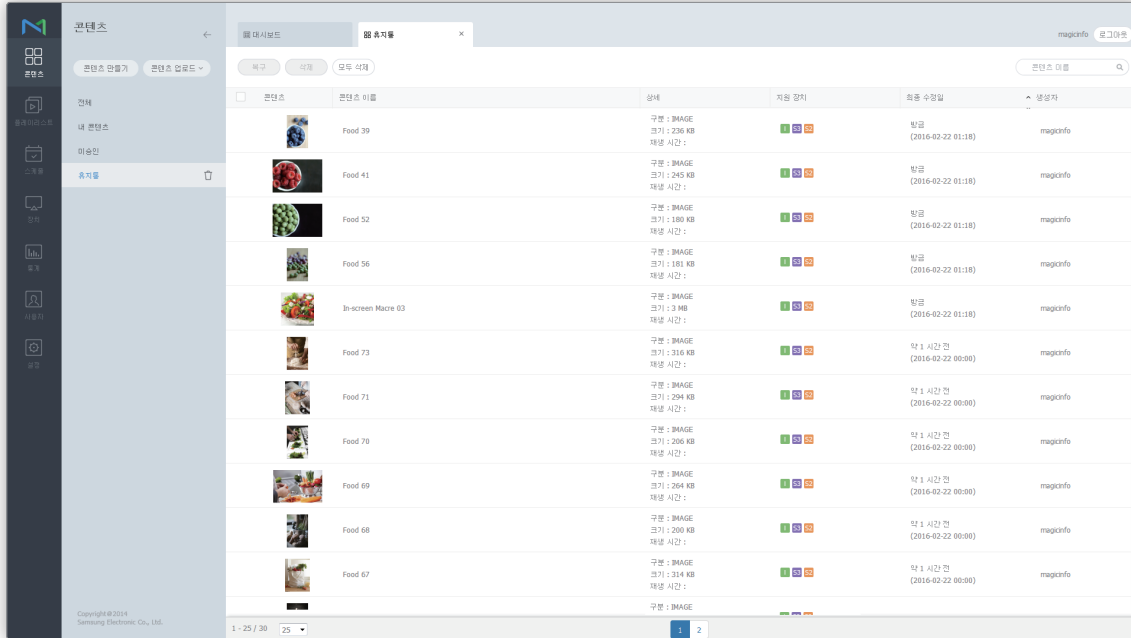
콘텐츠
플레이리스트
스케줄
장치
통계
사용자
설정

콘텐츠
콘텐츠 만들기
콘텐츠 업로드
전체
내 콘텐츠
미승인
휴지통

Copyright © 2014
Samsung Electronic Co., Ltd.

대시보드
휴지통
magicinfo
로그아웃

복구
삭제
모두 삭제
콘텐츠 이름

| 콘텐츠 | 콘텐츠 이름 | 상세 | 지원 장치 | 최종 수정일 | 생성자 |
|---|---|---|---|---|---|
| | Food 39 | 구분 : IMAGE 크기 : 236 KB 재생 시간 : | I S3 S2 | 방금 (2016-02-22 01:18) | magicinfo |
| | Food 41 | 구분 : IMAGE 크기 : 245 KB 재생 시간 : | I S3 S2 | 방금 (2016-02-22 01:18) | magicinfo |
| | Food 52 | 구분 : IMAGE 크기 : 180 KB 재생 시간 : | I S3 S2 | 방금 (2016-02-22 01:18) | magicinfo |
| | Food 56 | 구분 : IMAGE 크기 : 181 KB 재생 시간 : | I S3 S2 | 방금 (2016-02-22 01:18) | magicinfo |
| | In-screen Macre 03 | 구분 : IMAGE 크기 : 3 MB 재생 시간 : | I S3 S2 | 방금 (2016-02-22 01:18) | magicinfo |
| | Food 73 | 구분 : IMAGE 크기 : 316 KB 재생 시간 : | I S3 S2 | 약 1 시간 전 (2016-02-22 00:00) | magicinfo |
| | Food 71 | 구분 : IMAGE 크기 : 294 KB 재생 시간 : | I S3 S2 | 약 1 시간 전 (2016-02-22 00:00) | magicinfo |
| | Food 70 | 구분 : IMAGE 크기 : 206 KB 재생 시간 : | I S3 S2 | 약 1 시간 전 (2016-02-22 00:00) | magicinfo |
| | Food 69 | 구분 : IMAGE 크기 : 264 KB 재생 시간 : | I S3 S2 | 약 1 시간 전 (2016-02-22 00:00) | magicinfo |
| | Food 68 | 구분 : IMAGE 크기 : 200 KB 재생 시간 : | I S3 S2 | 약 1 시간 전 (2016-02-22 00:00) | magicinfo |
| | Food 67 | 구분 : IMAGE 크기 : 314 KB 재생 시간 : | I S3 S2 | 약 1 시간 전 (2016-02-22 00:00) | magicinfo |
| | | 구분 : IMAGE | | | |

1 - 25 / 30
25
1
2